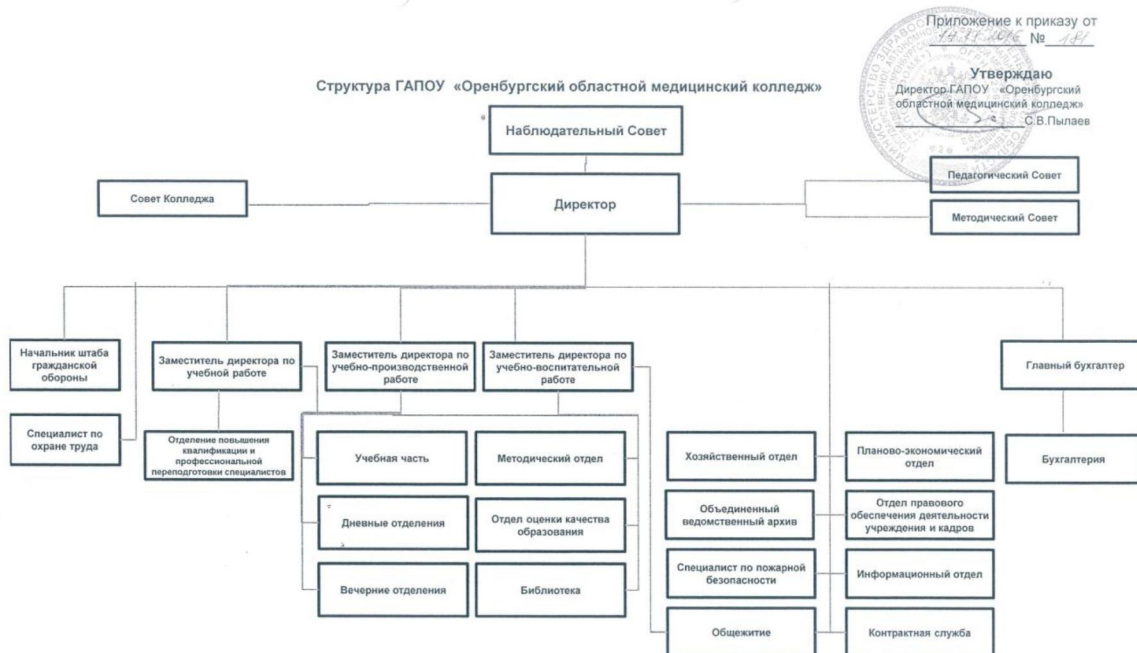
Приложение к приказу от 14.11.2016 № 181

Утверждаю
Директор ГАПОУ «Оренбургский областной медицинский колледж»
С.В.Пылаев

Структура ГАПОУ «Оренбургский областной медицинский колледж»

Наблюдательный Совет

Совет Колледжа

Директор

Педагогический Совет

Методический Совет

Начальник штаба гражданской обороны

Специалист по охране труда

Заместитель директора по учебной работе

Отделение повышения квалификации и профессиональной переподготовки специалистов

Заместитель директора по учебно-производственной работе

Заместитель директора по учебно-воспитательной работе

Учебная часть

Методический отдел

Дневные отделения

Отдел оценки качества образования

Вечерние отделения

Библиотека

Хозяйственный отдел

Планово-экономический отдел

Объединенный ведомственный архив

Отдел правового обеспечения деятельности учреждения и кадров

Специалист по пожарной безопасности

Информационный отдел

Общежитие

Контрактная служба

Главный бухгалтер

Бухгалтерия